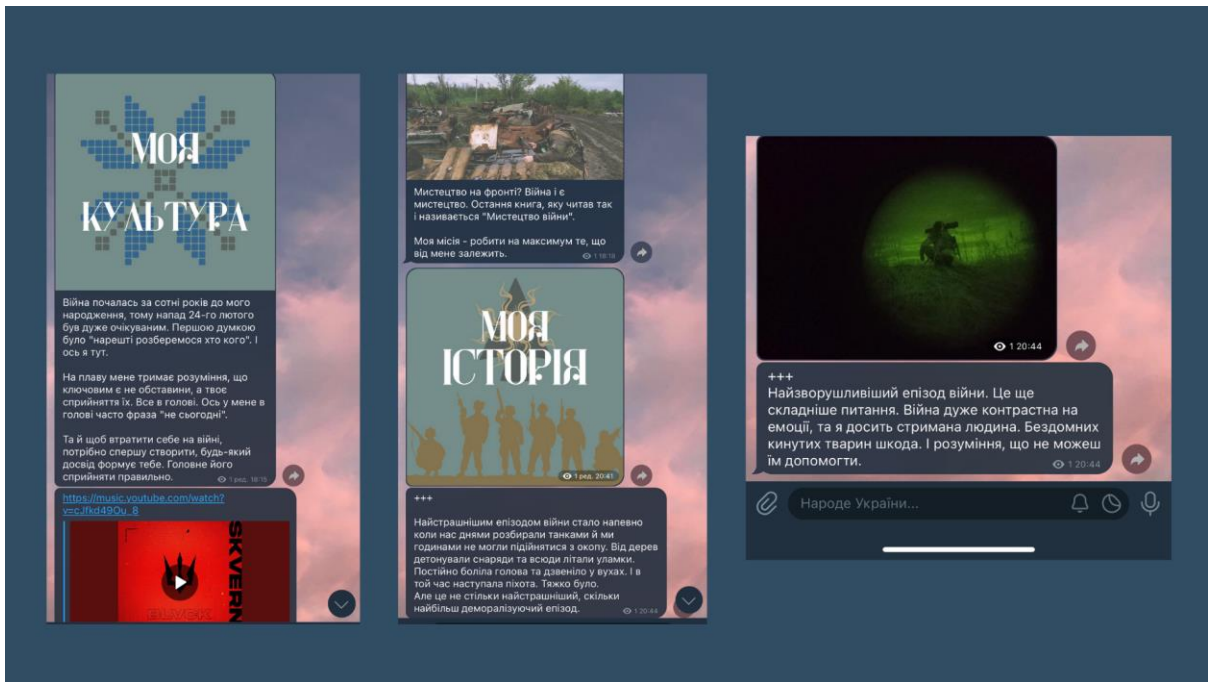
МОЯ КУЛЬТУРА

Війна почалась за сотні років до мого народження, тому напад 24-го лютого був дуже очікуваним. Першою думкою було "нарешті розберемося хто кого". І ось я тут.

На плаву мене тримає розуміння, що ключовим є не обставини, а твоє сприйняття їх. Все в голові. Ось у мене в голові часто фраза "не сьогодні".

Та й щоб втратити себе на війні, потрібно спершу створити, будь-який досвід формує тебе. Головне його сприйняти правильно.

1 ред. 18:16

https://music.youtube.com/watch?v=cJfkd49Ou_8

SKVERN

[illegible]

Мистецтво на фронті? Війна і є мистецтво. Остання книга, яку читав так і називається "Мистецтво війни".

Моя місія - робити на максимум те, що від мене залежить.

1 18:16

МОЯ ІСТОРІЯ

1 ред. 20:41

+++

Найстрашнішим епізодом війни стало напевно коли нас днями розбирали танками й ми годинами не могли підійнятися з окопу. Від дерев детонували снаряди та всюди літали уламки. Постійно боліла голова та дзвеніло у вухах. І в той час наступала піхота. Тяжко було.
Але це не стільки найстрашніший, скільки найбільш деморалізуючий епізод.

1 20:44

1 20:44

+++
Найзворушливіший епізод війни. Це ще складніше питання. Війна дуже контрастна на емоції, та я досить стримана людина. Бездомних кинутих тварин шкода. І розуміння, що не можеш їм допомогти.

1 20:44

Народе України...